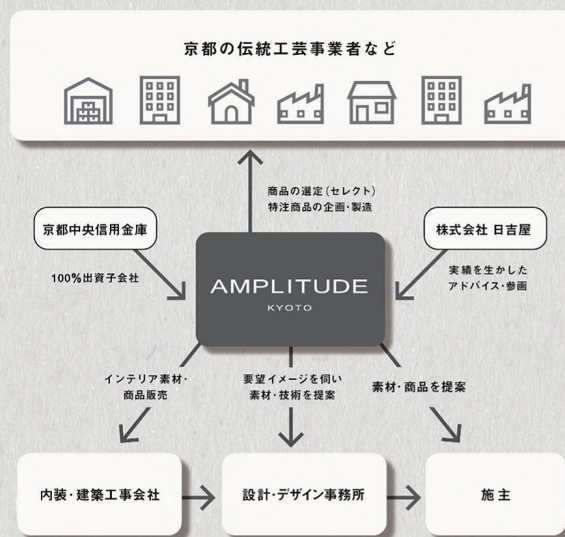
京都の伝統工芸事業者など

商品の選定(セレクト)
特注商品の企画・製造

京都中央信用金庫

100%出資子会社

AMPLITUDE
KYOTO

株式会社 日吉屋

実績を生かした
アドバイス・参画

インテリア素材・
商品販売

要望イメージを伺い
素材・技術を提案

素材・商品を提案

内装・建築工事会社

設計・デザイン事務所

施主